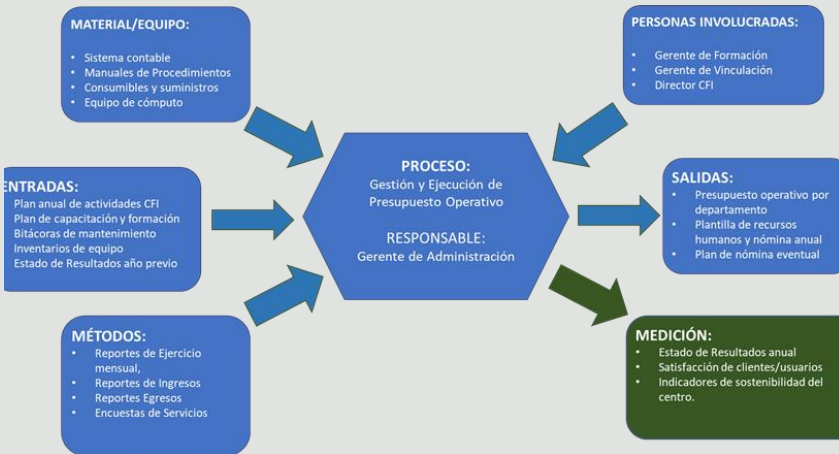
MATERIAL/EQUIPO:

- Sistema contable
- Manuales de Procedimientos
- Consumibles y suministros
- Equipo de cómputo

PERSONAS INVOLUCRADAS:

- Gerente de Formación
- Gerente de Vinculación
- Director CFI

ENTRADAS:
- Plan anual de actividades CFI
- Plan de capacitación y formación
- Bitácoras de mantenimiento
- Inventarios de equipo
- Estado de Resultados año previo

PROCESO:
Gestión y Ejecución de Presupuesto Operativo

RESPONSABLE:
Gerente de Administración

SALIDAS:
- Presupuesto operativo por departamento
- Plantilla de recursos humanos y nómina anual
- Plan de nómina eventual

MÉTODOS:
- Reportes de Ejercicio mensual,
- Reportes de Ingresos
- Reportes Egresos
- Encuestas de Servicios

MEDICIÓN:
- Estado de Resultados anual
- Satisfacción de clientes/usuarios
- Indicadores de sostenibilidad del centro.